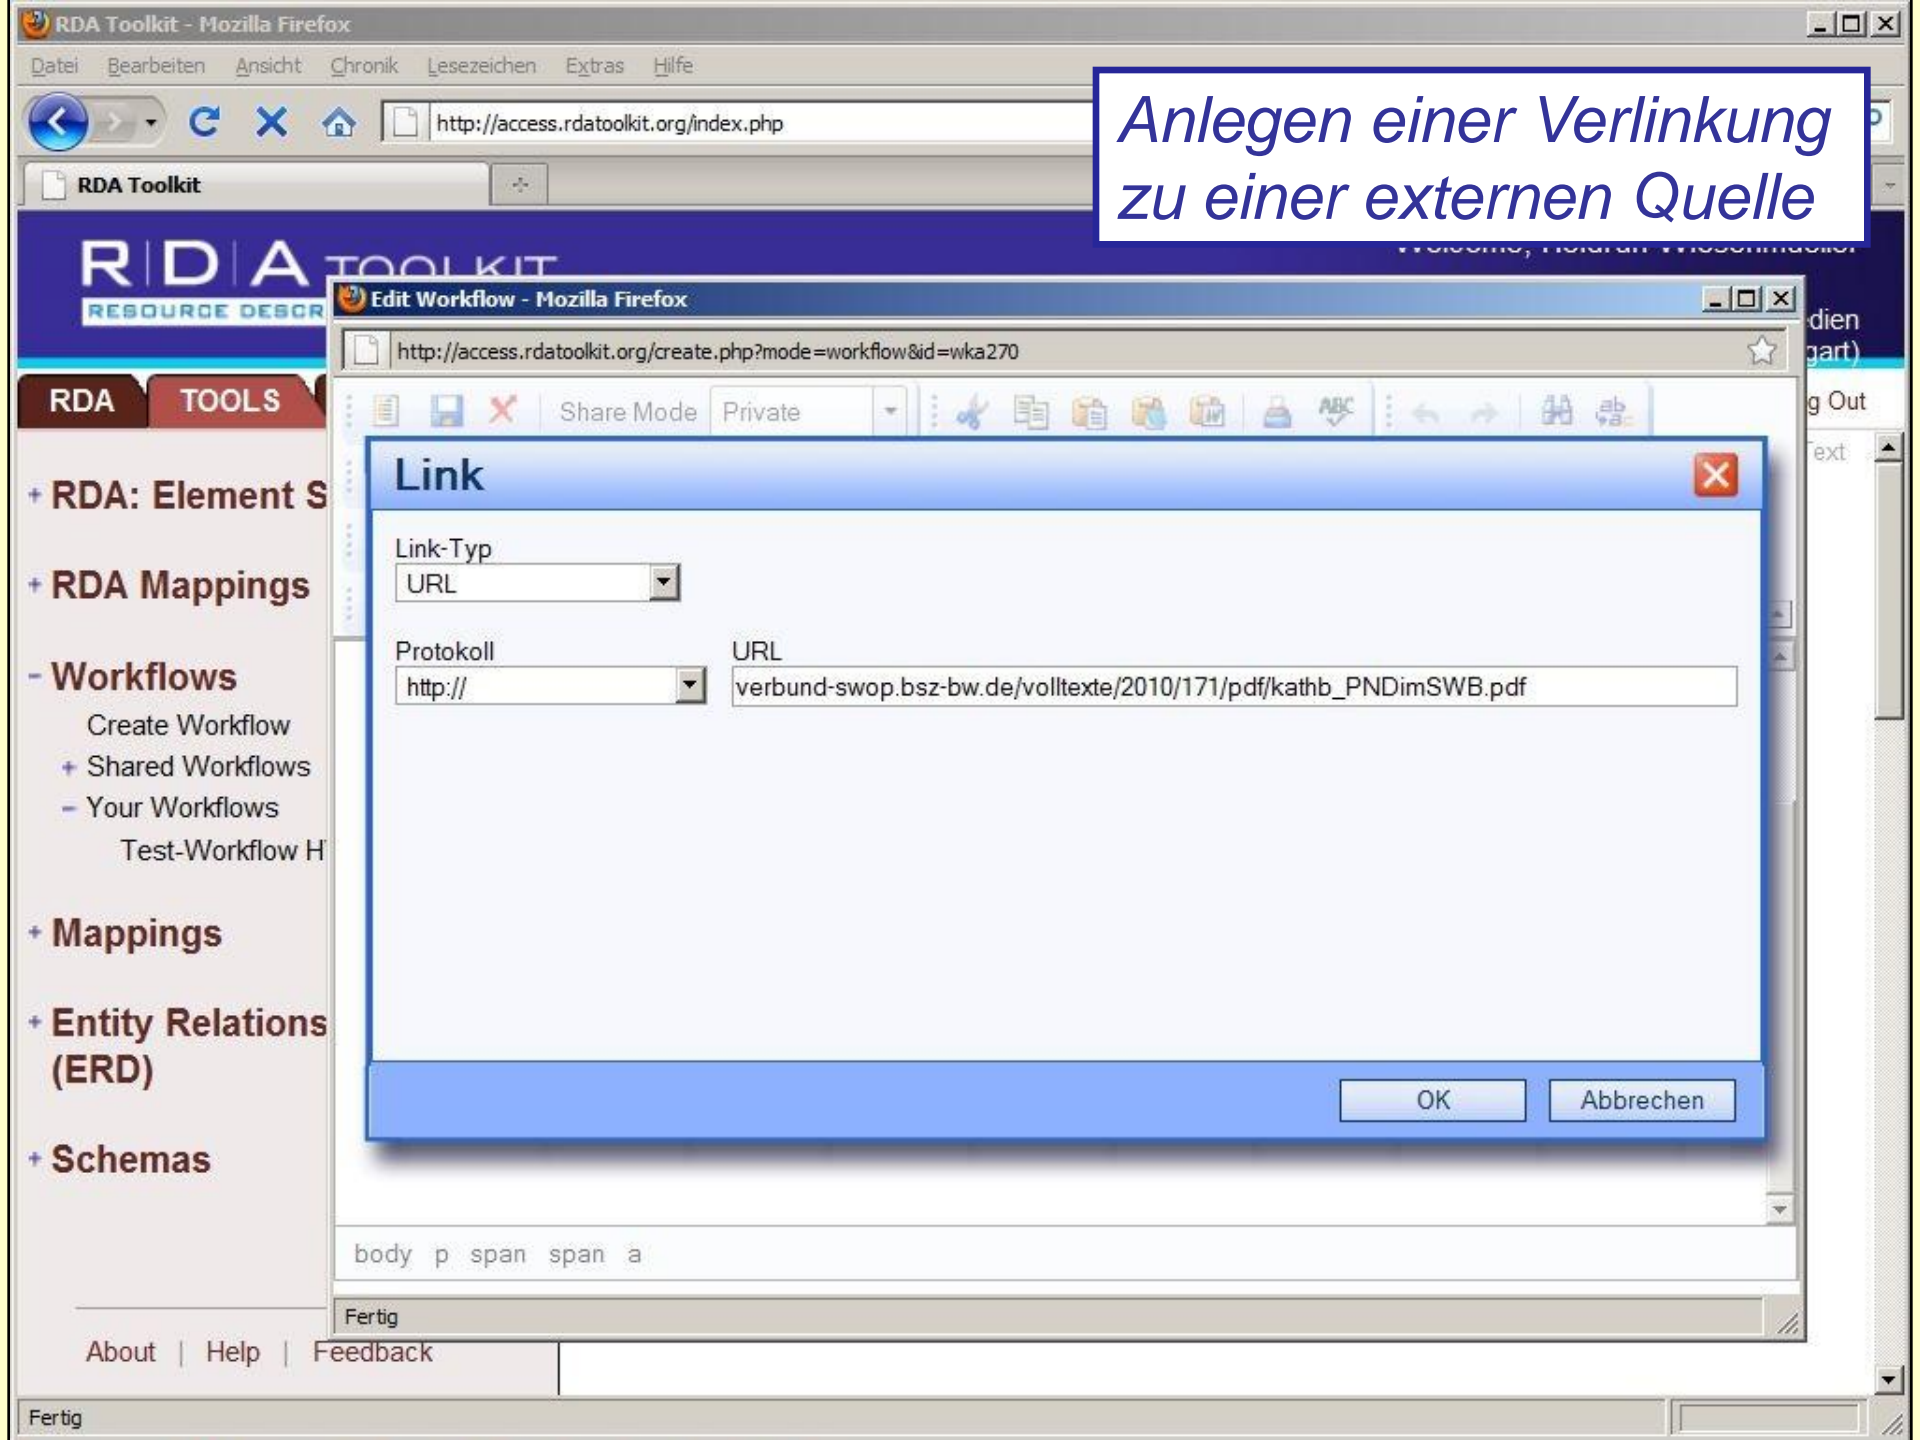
RDA Toolkit - Mozilla Firefox

Datei Bearbeiten Ansicht Chronik Lesezeichen Extras Hilfe

http://access.rdatoolkit.org/index.php

RDA Toolkit

Anlegen einer Verlinkung zu einer externen Quelle

RDA TOOLKIT
RESOURCE DESCR

Edit Workflow - Mozilla Firefox

http://access.rdatoolkit.org/create.php?mode=workflow&id=wka270

dien
gart)

RDA TOOLS

g Out

Share Mode Private

Text

Link

Link-Typ
URL

Protokoll
http://

URL
verbund-swop.bsz-bw.de/volltexte/2010/171/pdf/kathb_PNDimSWB.pdf

OK Abbrechen

+ RDA: Element S

+ RDA Mappings

- Workflows
Create Workflow
+ Shared Workflows
- Your Workflows
Test-Workflow H

+ Mappings

+ Entity Relations (ERD)

+ Schemas

body p span span a

Fertig

About | Help | Feedback

Fertig